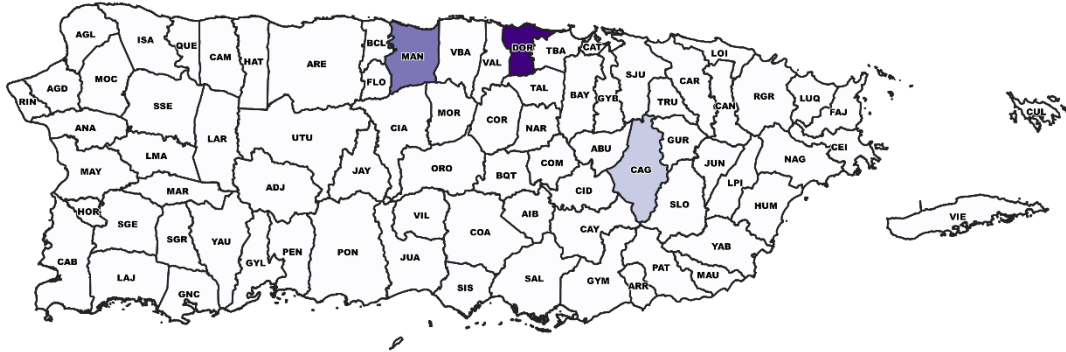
AGL
ISA
QUE
CAM
HAT
ARE
BCL
MAN
VBA
DOR
TBA
CAT
LOI
VAL
FLO
SJU
CAR
AGD
MOC
RIN
SSE
TAL
BAY
GYB
RGR
LUQ
FAJ
CUL
TRU
CAN
MOR
ANA
LAR
UTU
CIA
COR
NAR
ABU
GUR
CEI
LMA
COM
NAG
CAG
JUN
MAY
ADJ
JAY
ORO
BQT
CID
LPI
MAR
SLO
HUM
HOR
VIL
AIB
VIE
SGE
SGR
YAU
COA
CAY
YAB
PEN
PON
JUA
CAB
GYL
PAT
MAU
LAJ
SAL
GYM
SIS
ARR
GNC